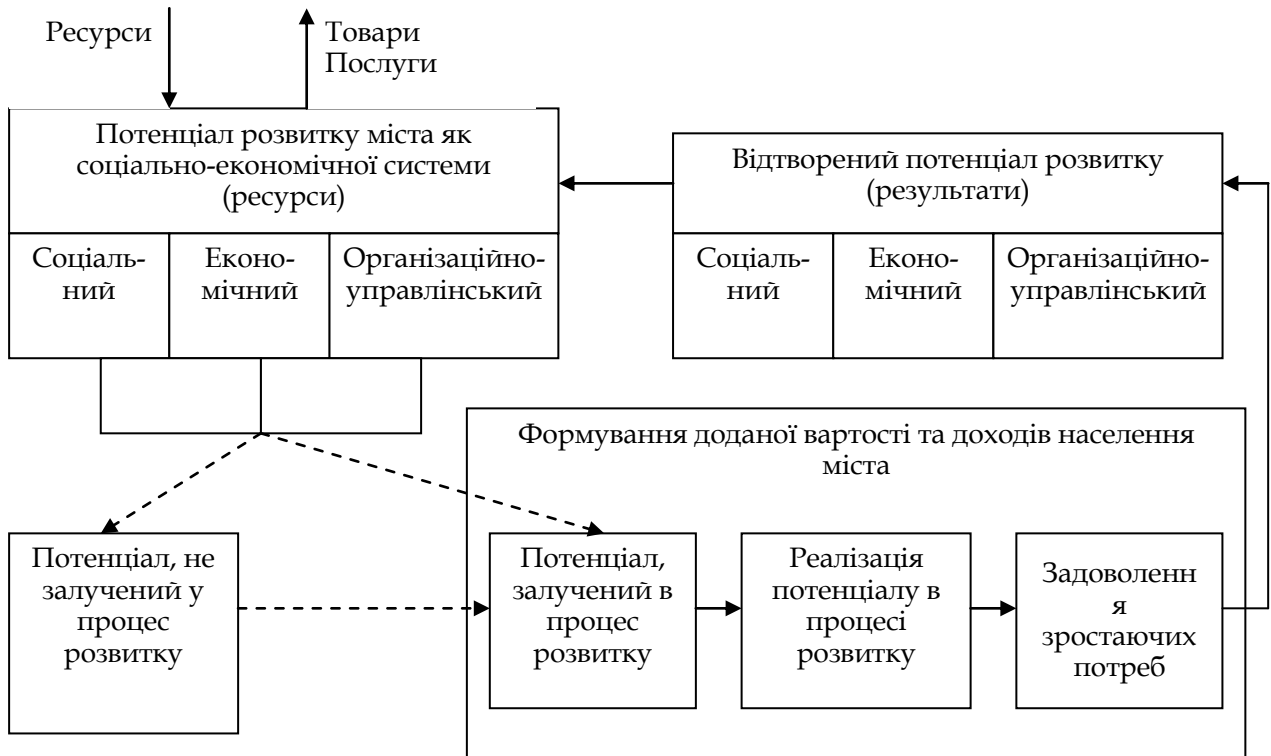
Ресурси

Товари
Послуги

Потенціал розвитку міста як соціально-економічної системи (ресурси)

| Соціальний | Економічний | Організаційно-управлінський |
|---|---|---|

Відтворений потенціал розвитку (результати)

| Соціальний | Економічний | Організаційно-управлінський |
|---|---|---|

Формування доданої вартості та доходів населення міста

Потенціал, не залучений у процес розвитку

Потенціал, залучений в процес розвитку

Реалізація потенціалу в процесі розвитку

Задоволення зростаючих потреб